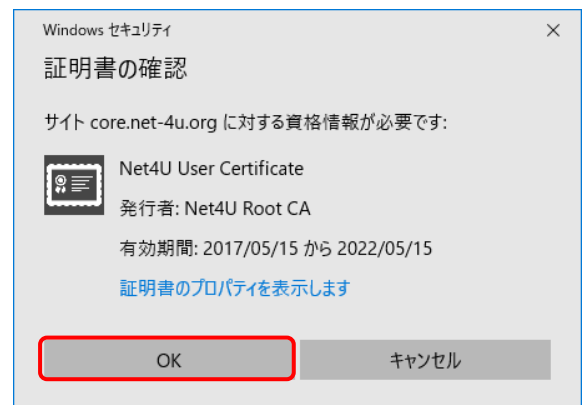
Windows セキュリティ
×

証明書の確認

サイト core.net-4u.org に対する資格情報が必要です:

Net4U User Certificate

発行者: Net4U Root CA

有効期間: 2017/05/15 から 2022/05/15

証明書のプロパティを表示します

OK

キャンセル